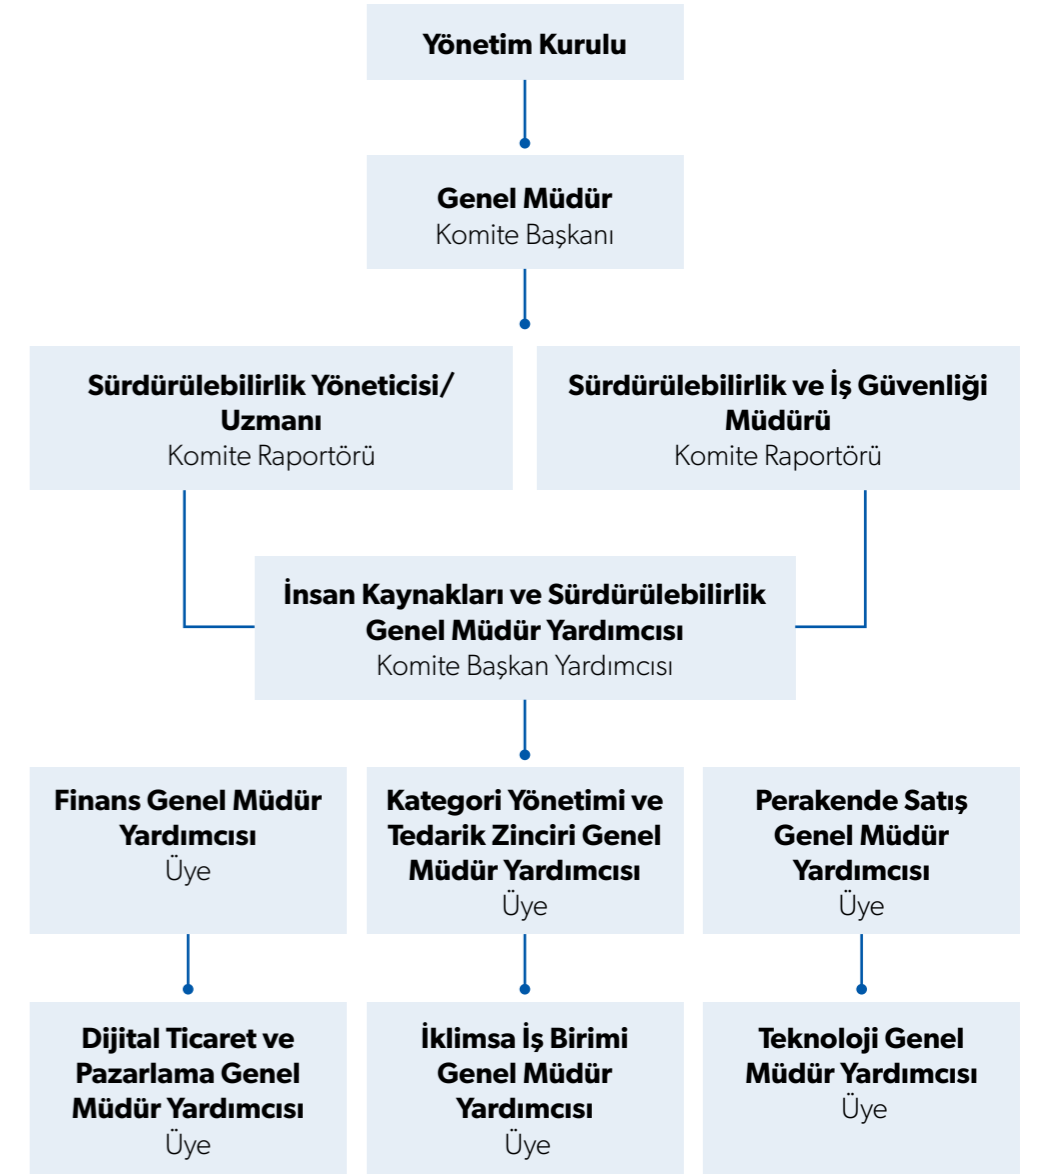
Yönetim Kurulu

Genel Müdür
Komite Başkanı

Sürdürülebilirlik Yöneticisi/ Uzmanı
Komite Raportörü

Sürdürülebilirlik ve İş Güvenliği Müdürü
Komite Raportörü

İnsan Kaynakları ve Sürdürülebilirlik Genel Müdür Yardımcısı
Komite Başkan Yardımcısı

Finans Genel Müdür Yardımcısı
Üye

Kategori Yönetimi ve Tedarik Zinciri Genel Müdür Yardımcısı
Üye

Perakende Satış Genel Müdür Yardımcısı
Üye

Dijital Ticaret ve Pazarlama Genel Müdür Yardımcısı
Üye

İklimsa İş Birimi Genel Müdür Yardımcısı
Üye

Teknoloji Genel Müdür Yardımcısı
Üye